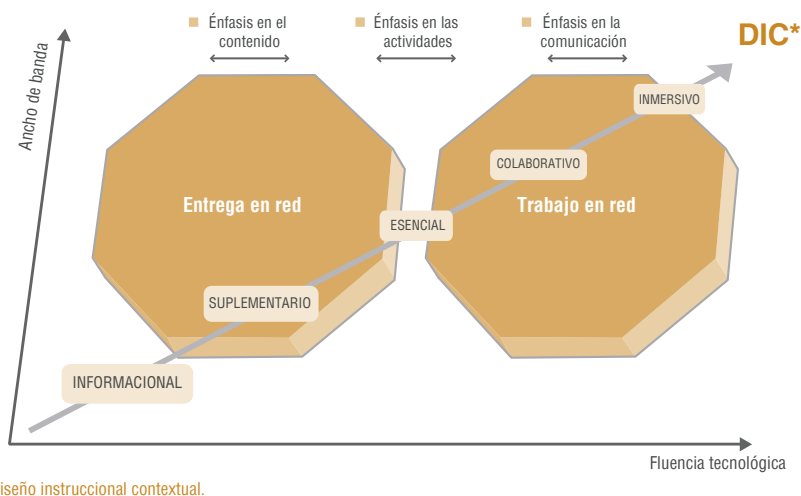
Énfasis en el contenido

Énfasis en las actividades

Énfasis en la comunicación

DIC*

Ancho de banda

INMERSIVO

COLABORATIVO

Entrega en red

ESENCIAL

Trabajo en red

SUPLEMENTARIO

INFORMACIONAL

Fluencia tecnológica

iseño instruccional contextual.